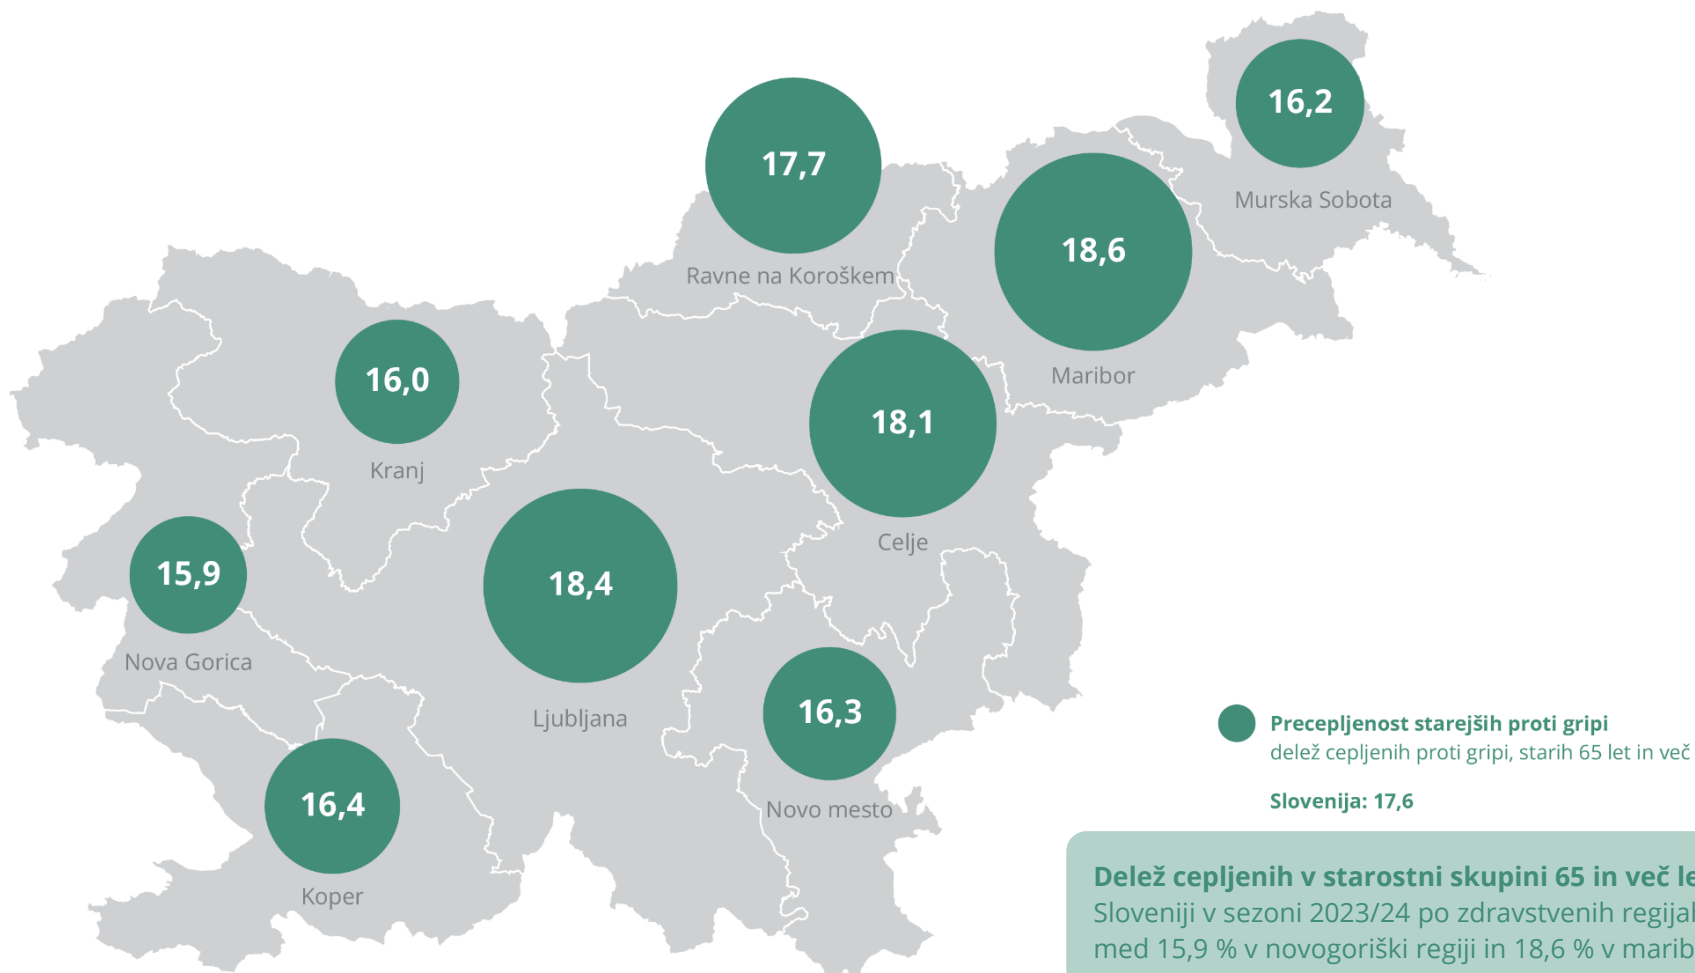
17,7
Ravne na Koroškem

16,2
Murska Sobota

18,6
Maribor

16,0
Kranj

18,1
Celje

15,9
Nova Gorica

18,4
Ljubljana

16,3
Novo mesto

16,4
Koper

Precepljenost starejših proti gripi
delež cepljenih proti gripi, starih 65 let in več

Slovenija: 17,6

Delež cepljenih v starostni skupini 65 in več le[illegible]
Sloveniji v sezoni 2023/24 po zdravstvenih regija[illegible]
med 15,9 % v novogoriški regiji in 18,6 % v marib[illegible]